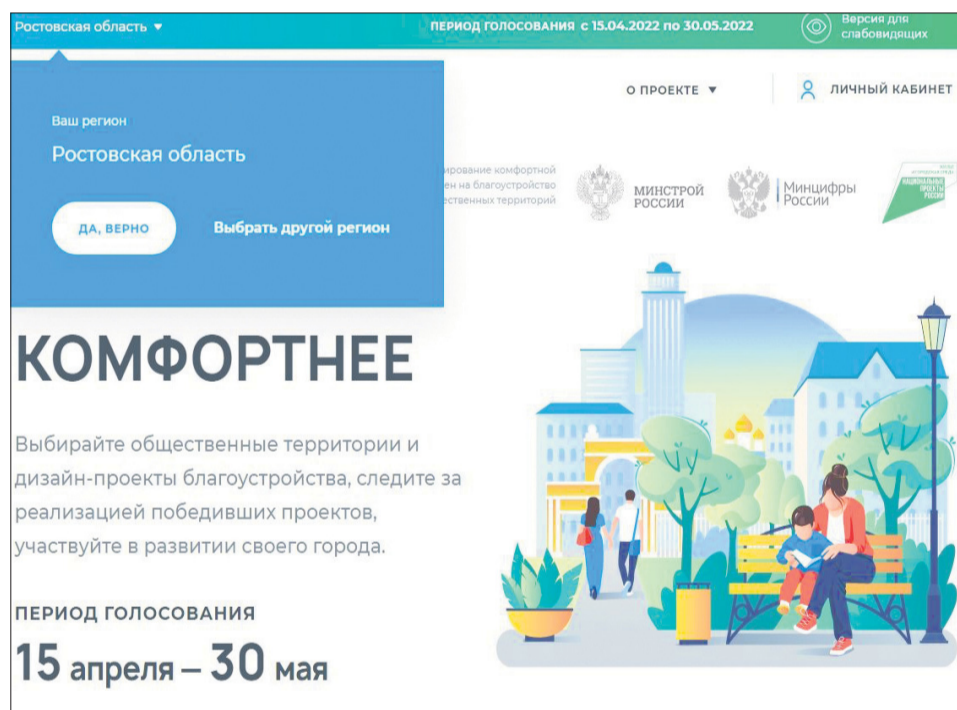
Ростовская область ▾

ПЕРИОД ГОЛОСОВАНИЯ с 15.04.2022 по 30.05.2022

Версия для слабовидящих

Ваш регион

Ростовская область

ДА, ВЕРНО

Выбрать другой регион

О ПРОЕКТЕ ▾

ЛИЧНЫЙ КАБИНЕТ

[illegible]ирование комфортной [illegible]ен на благоустройство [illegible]ественных территорий

МИНСТРОЙ РОССИИ

Минцифры России

НАЦИОНАЛЬНЫЕ ПРОЕКТЫ РОССИИ

КОМФОРТНЕЕ

Выбирайте общественные территории и дизайн-проекты благоустройства, следите за реализацией победивших проектов, участвуйте в развитии своего города.

ПЕРИОД ГОЛОСОВАНИЯ

15 апреля – 30 мая